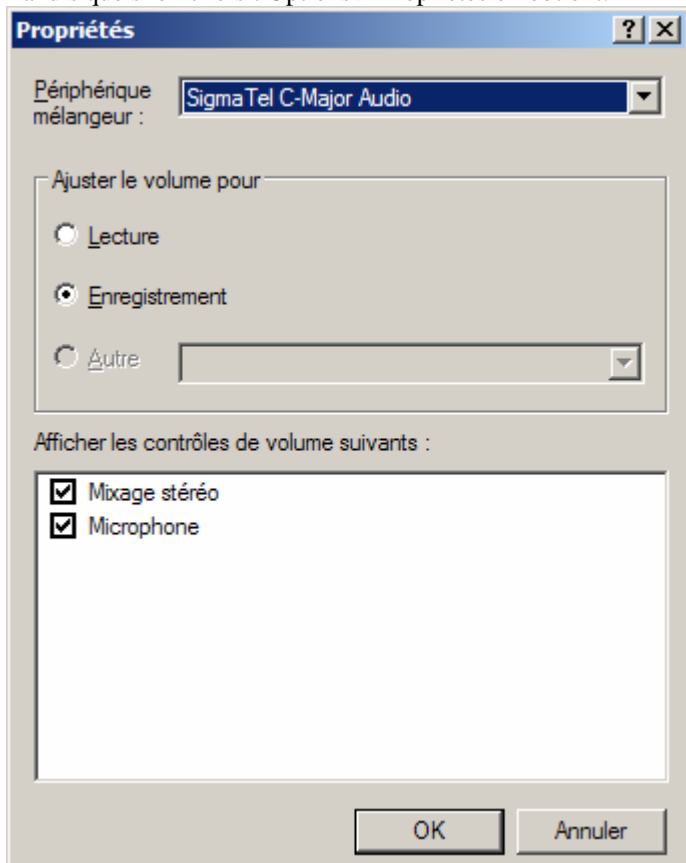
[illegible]

Propriétés

?

Périphérique mélangeur :

SigmaTel C-Major Audio

Ajuster le volume pour

Lecture

Enregistrement

Autre

Afficher les contrôles de volume suivants :

Mixage stéréo

Microphone

OK

Annuler